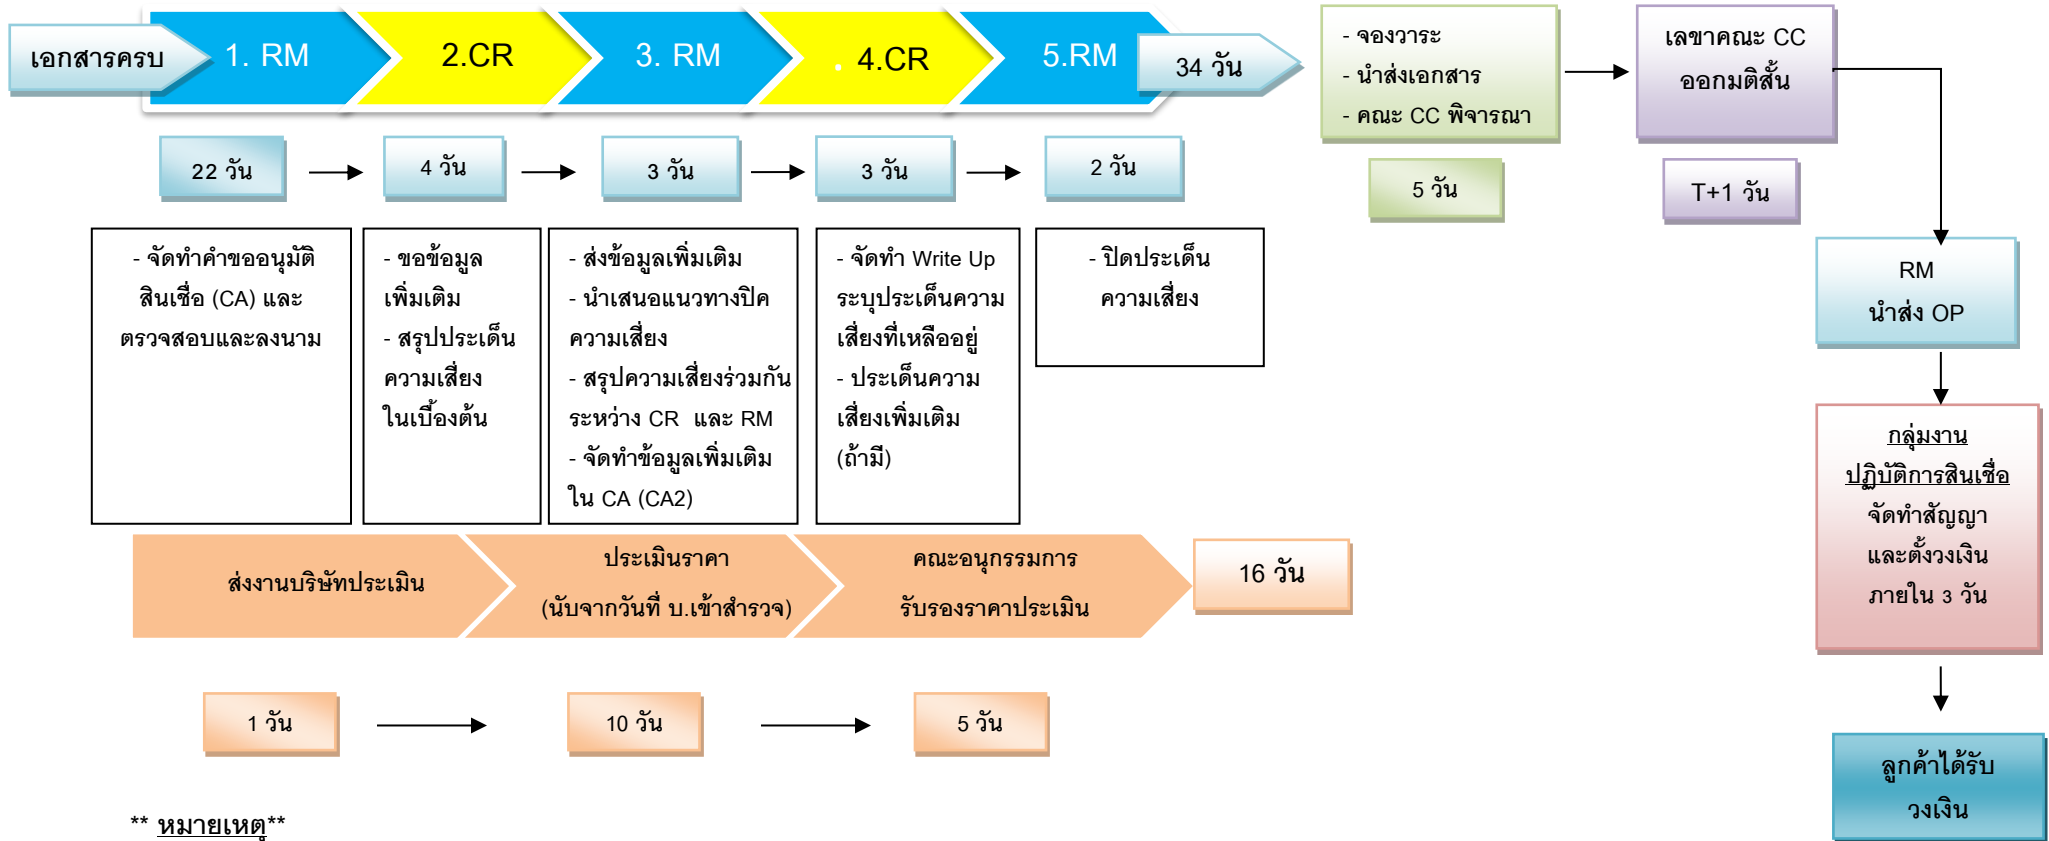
เอกสารครบ

1. RM

2.CR

3. RM

. 4.CR

5.RM

34 วัน

- จองวาระ
- นำส่งเอกสาร
- คณะ CC พิจารณา

5 วัน

เลขาคณะ CC ออกมติสั้น

T+1 วัน

22 วัน

4 วัน

3 วัน

3 วัน

2 วัน

- จัดทำคำขออนุมัติสินเชื่อ (CA) และตรวจสอบและลงนาม

- ขอข้อมูลเพิ่มเติม
- สรุปประเด็นความเสี่ยงในเบื้องต้น

- ส่งข้อมูลเพิ่มเติม
- นำเสนอแนวทางปิดความเสี่ยง
- สรุปความเสี่ยงร่วมกันระหว่าง CR และ RM
- จัดทำข้อมูลเพิ่มเติมใน CA (CA2)

- จัดทำ Write Up ระบุประเด็นความเสี่ยงที่เหลืออยู่
- ประเด็นความเสี่ยงเพิ่มเติม (ถ้ามี)

- ปิดประเด็นความเสี่ยง

RM
นำส่ง OP

กลุ่มงาน
ปฏิบัติการสินเชื่อ
จัดทำสัญญา
และตั้งวงเงิน
ภายใน 3 วัน

ส่งงานบริษัทประเมิน

ประเมินราคา
(นับจากวันที่ บ.เข้าสำรวจ)

คณะอนุกรรมการ
รับรองราคาประเมิน

16 วัน

1 วัน

10 วัน

5 วัน

ลูกค้าได้รับวงเงิน

** หมายเหตุ**